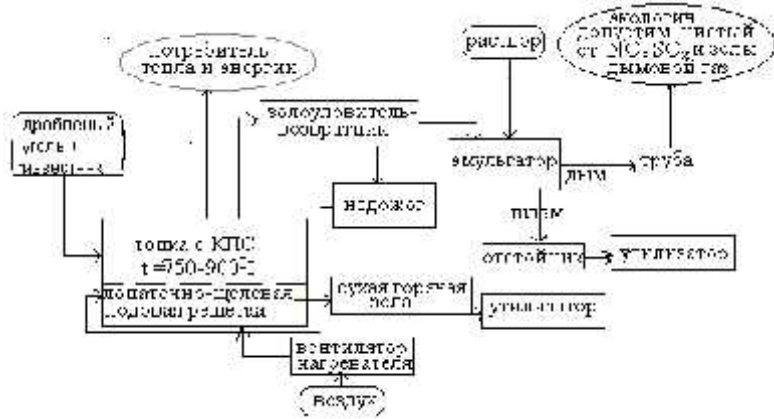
потребитель тепла и энергии

раствор

экология допустимые чистой от $NO_x$, $SO_2$ и золы дымовой газ

дробленый уголь и известняк

золоуловитель-возвратитель

эмульгатор

дым

труба

недожог

пульпа

топка с КПС t=750-900°C

отстойник

утилизатор

лопаточно-щелевая подовая решетка

сухая горячая зола

утилизатор

вентилятор нагревателя

воздух